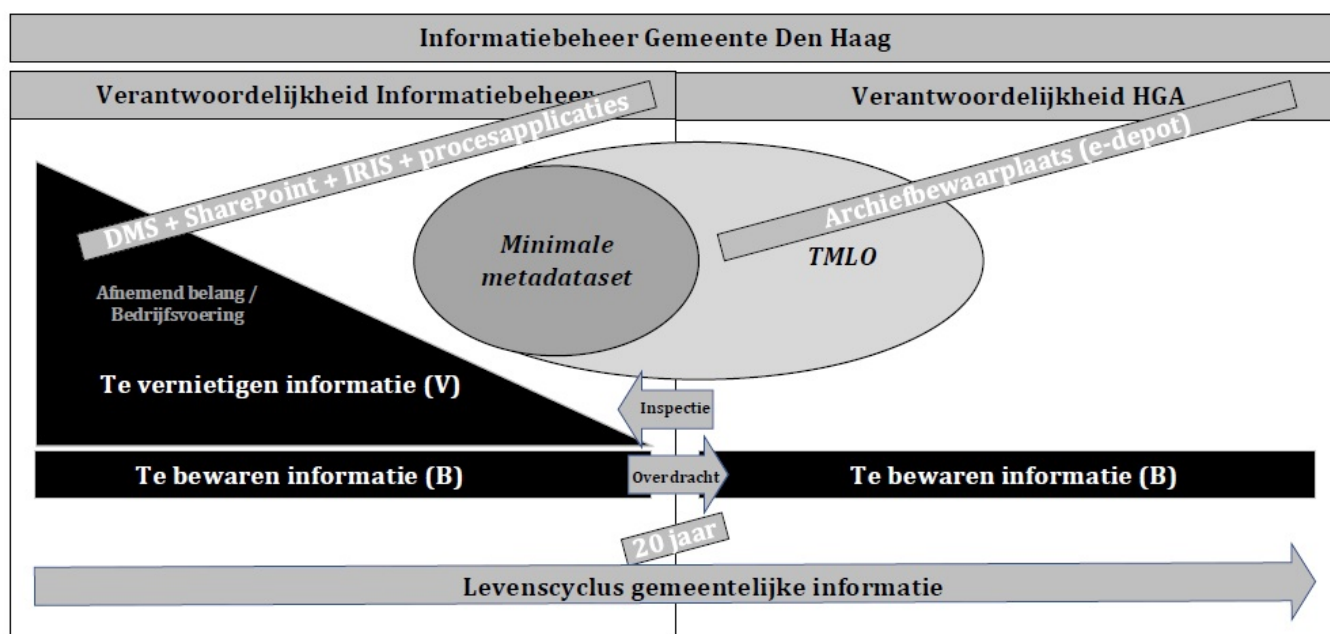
Informatiebeheer Gemeente Den Haag

Verantwoordelijkheid Informatiebeheer

Verantwoordelijkheid HGA

DMS + SharePoint + IRIS + procesapplicaties

Archiefbewaarplaats (e-depot)

Minimale metadataset

TMLO

Afnemend belang / Bedrijfsvoering

Te vernietigen informatie (V)

Inspectie

Te bewaren informatie (B)

Overdracht

Te bewaren informatie (B)

20 jaar

Levenscyclus gemeentelijke informatie